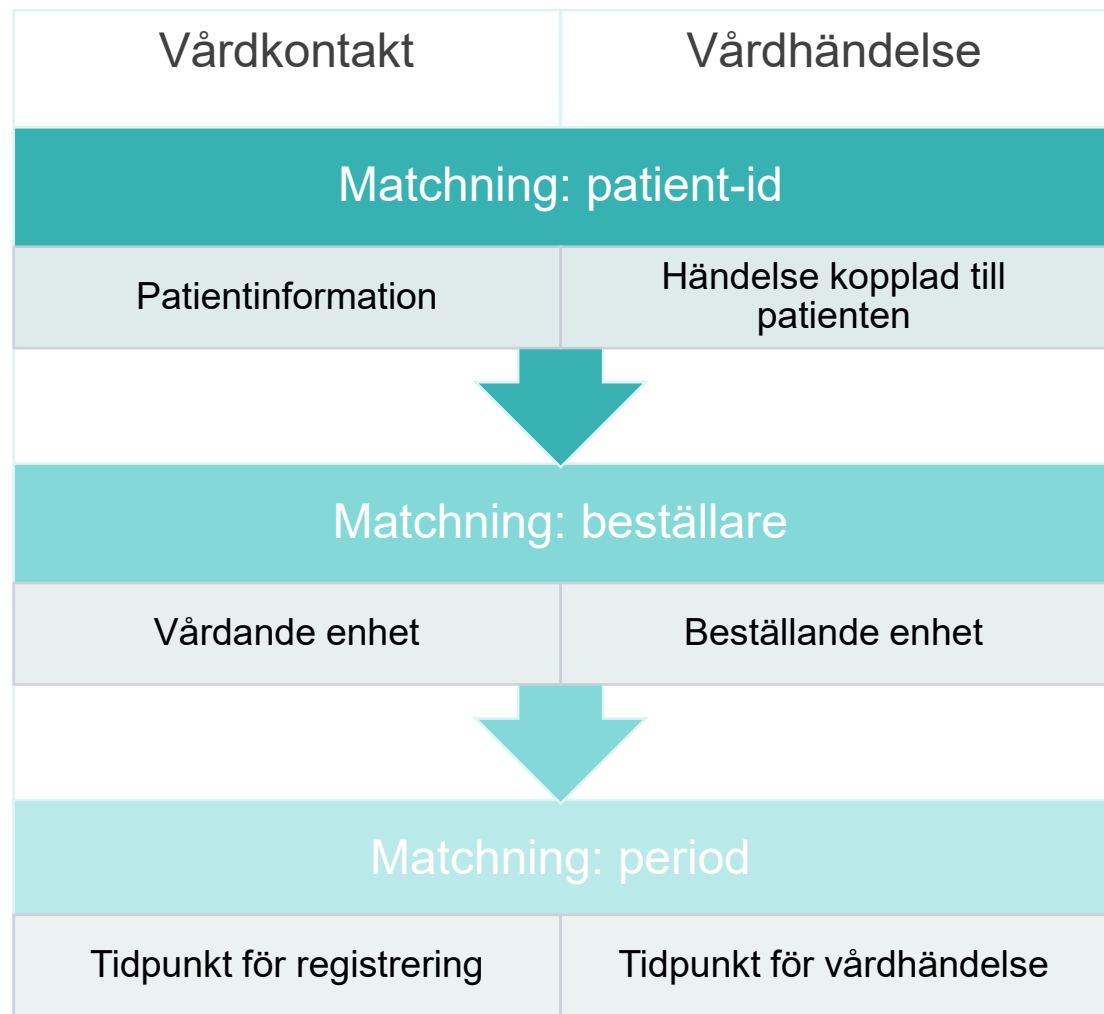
| Vårdkontakt | Vårdhändelse |
|---|---|

Matchning: patient-id

| Patientinformation | Händelse kopplad till patienten |
|---|---|

Matchning: beställare

| Vårdande enhet | Beställande enhet |
|---|---|

Matchning: period

| Tidpunkt för registrering | Tidpunkt för vårdhändelse |
|---|---|